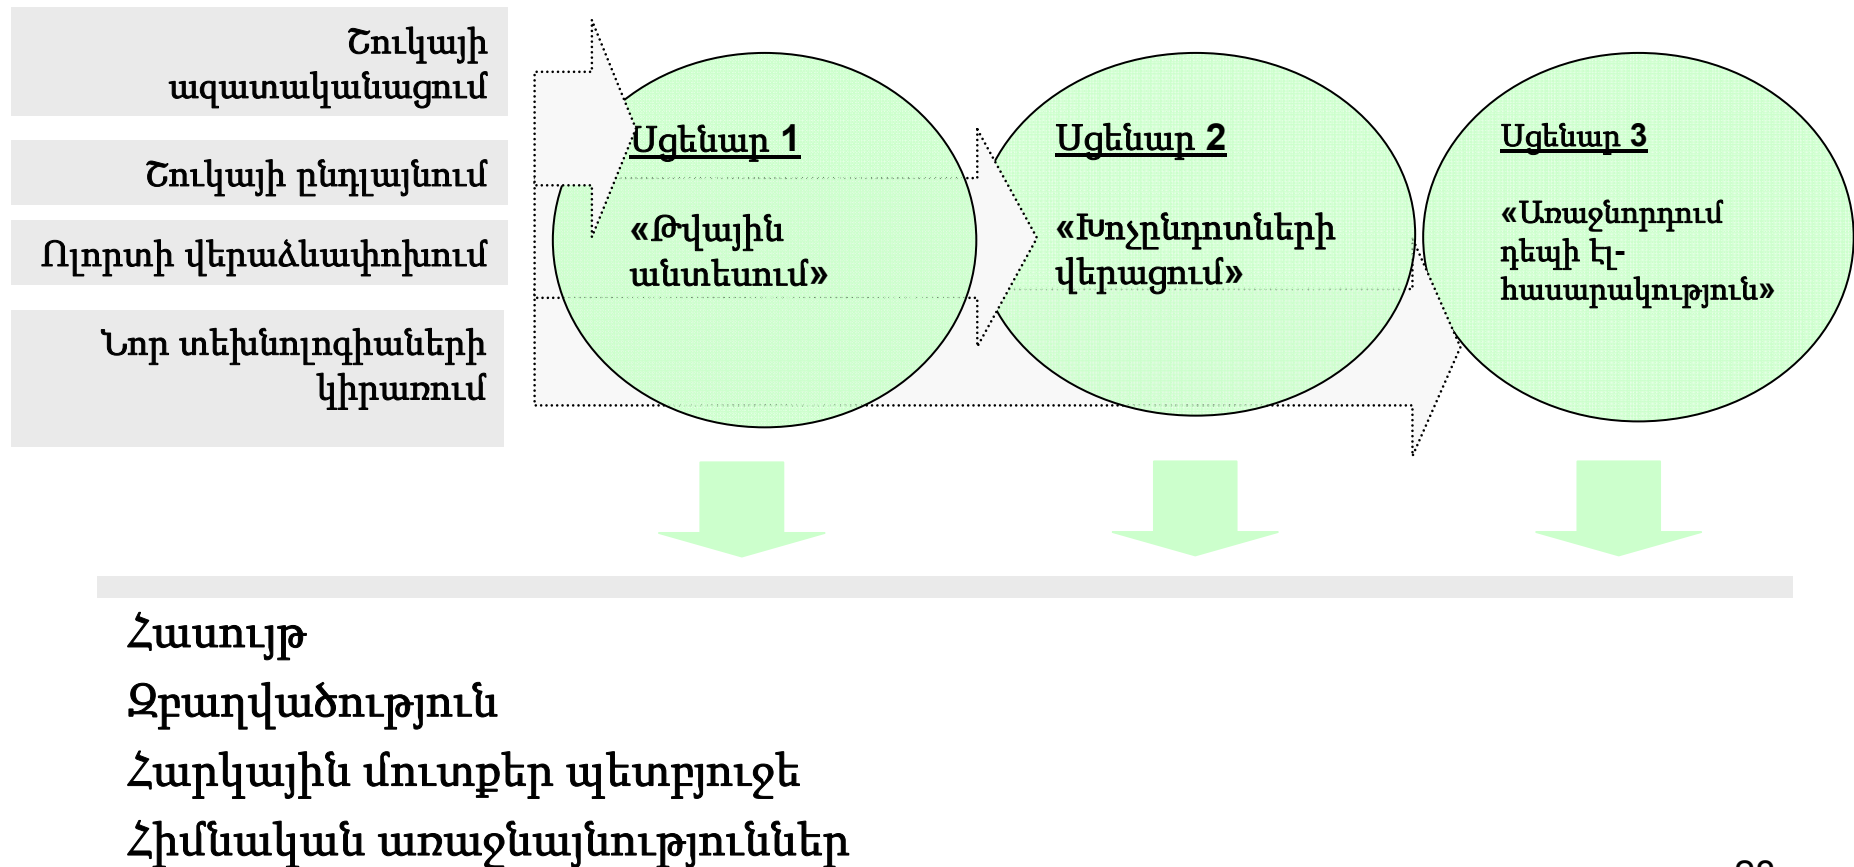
Շուկայի ազատականացում

Շուկայի ընդլայնում

Ոլորտի վերաձևափոխում

Նոր տեխնոլոգիաների կիրառում

Սցենար 1

«Թվային անտեսում»

Սցենար 2

«Խոչընդոտների վերացում»

Սցենար 3

«Առաջնորդում դեպի էլ-հասարակություն»

Հասույթ

Զբաղվածություն

Հարկային մուտքեր պետբյուջե

Հիմնական առաջնայնություններ

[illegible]